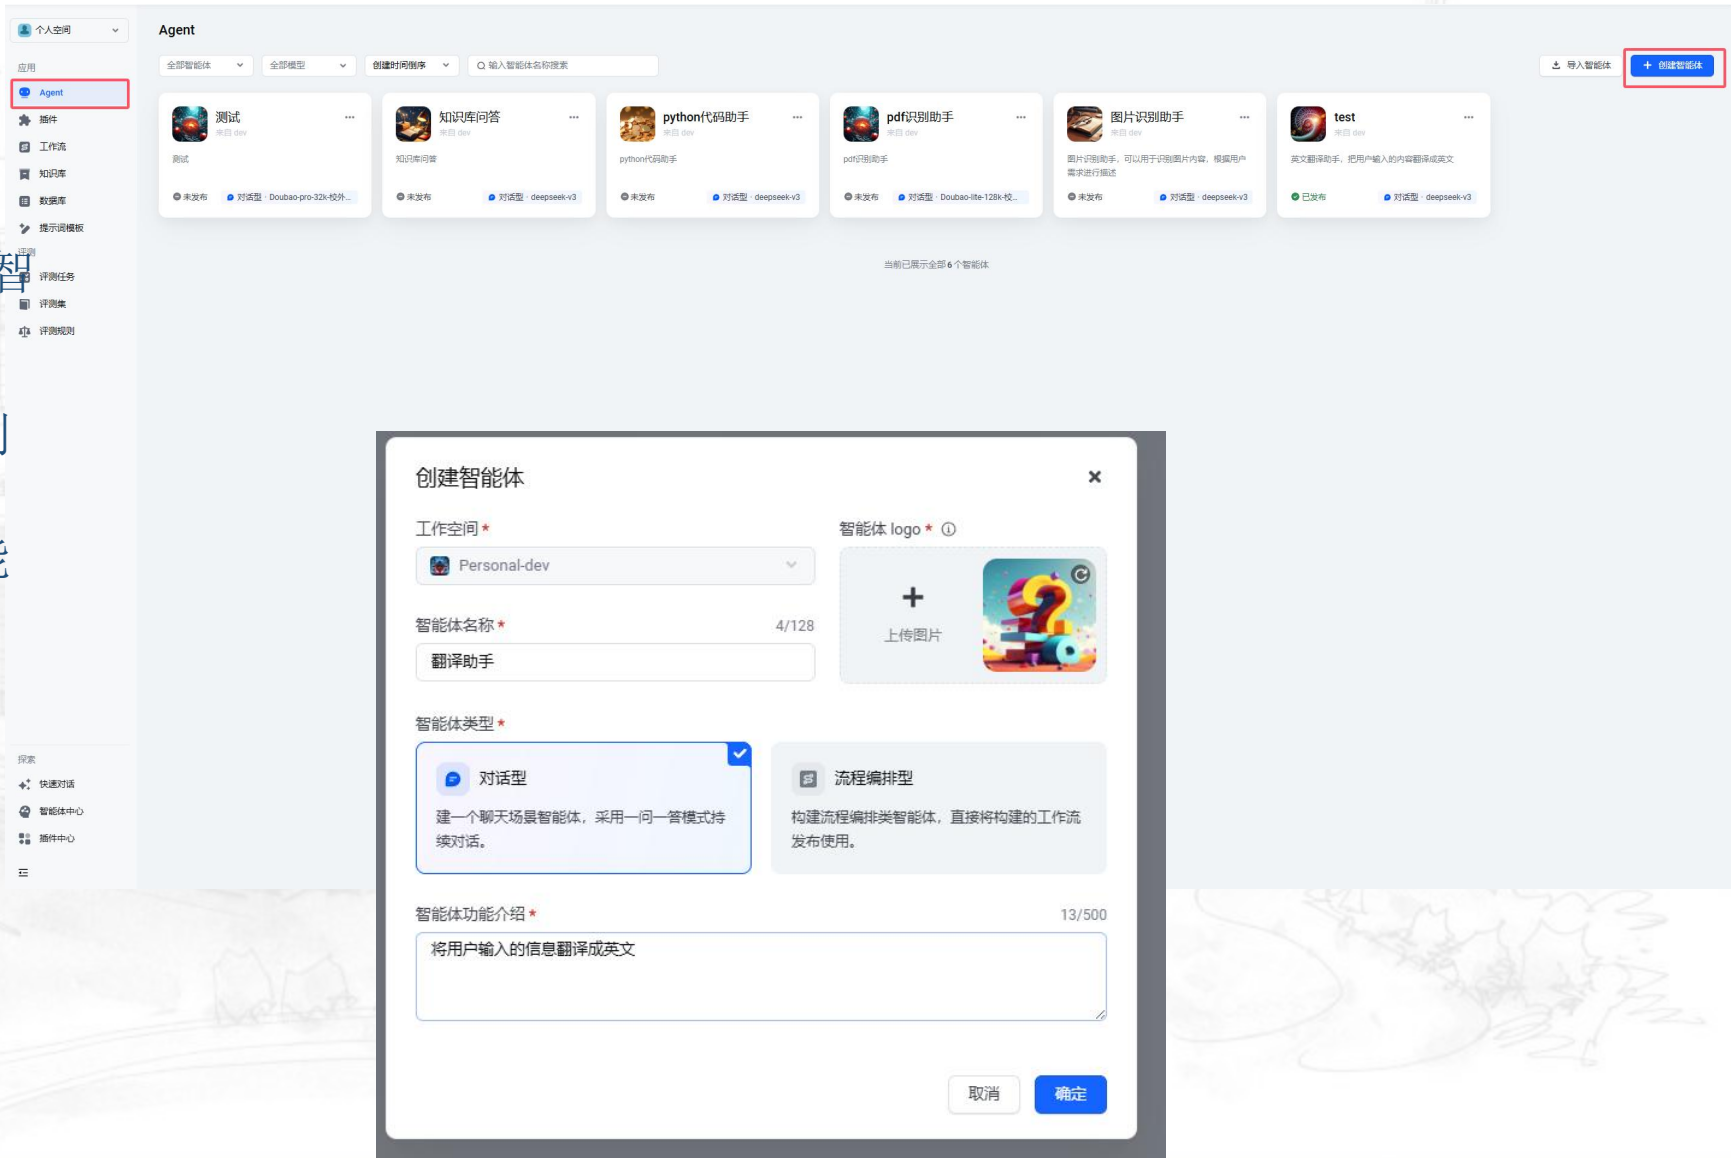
个人空间

应用

Agent

插件

工作流

知识库

数据库

提示词模板

评测

评测任务

评测集

评测规则

探索

快速对话

智能体中心

插件中心

Agent

全部智能体　全部模型　创建时间倒序　输入智能体名称搜索

导入智能体　+ 创建智能体

测试
来自 dev
测试
未发布　对话型 · Doubao-pro-32k-校外...

知识库问答
来自 dev
知识库问答
未发布　对话型 · deepseek-v3

python代码助手
来自 dev
python代码助手
未发布　对话型 · deepseek-v3

pdf识别助手
来自 dev
pdf识别助手
未发布　对话型 · Doubao-lite-128k-校...

图片识别助手
来自 dev
图片识别助手，可以用于识别图片内容，根据用户需求进行描述
未发布　对话型 · deepseek-v3

test
来自 dev
英文翻译助手，把用户输入的内容翻译成英文
已发布　对话型 · deepseek-v3

当前已展示全部 6 个智能体

智

创建智能体

工作空间 *

Personal-dev

智能体 logo *

上传图片

智能体名称 *　4/128

翻译助手

智能体类型 *

对话型

建一个聊天场景智能体，采用一问一答模式持续对话。

流程编排型

构建流程编排类智能体，直接将构建的工作流发布使用。

智能体功能介绍 *　13/500

将用户输入的信息翻译成英文

取消　确定